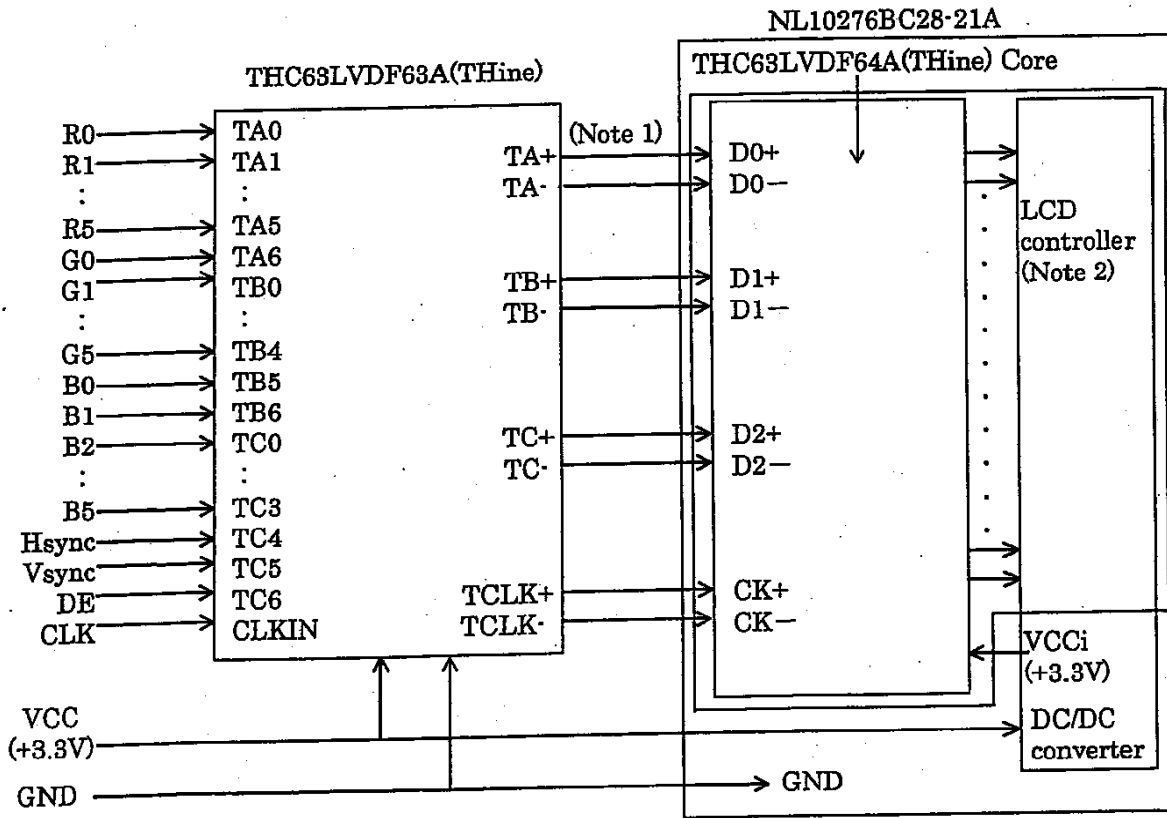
NL10276BC28-21A

THC63LVDF63A(THine)

THC63LVDF64A(THine) Core

R0
R1
:
R5
G0
G1
:
G5
B0
B1
B2
:
B5
Hsync
Vsync
DE
CLK

TA0
TA1
:
TA5
TA6
TB0
:
TB4
TB5
TB6
TC0
:
TC3
TC4
TC5
TC6
CLKIN

(Note 1)
TA+
TA-
TB+
TB-
TC+
TC-
TCLK+
TCLK-

D0+
D0−
D1+
D1−
D2+
D2−
CK+
CK−

LCD controller (Note 2)

VCCi (+3.3V)

DC/DC converter

VCC (+3.3V)

GND

GND